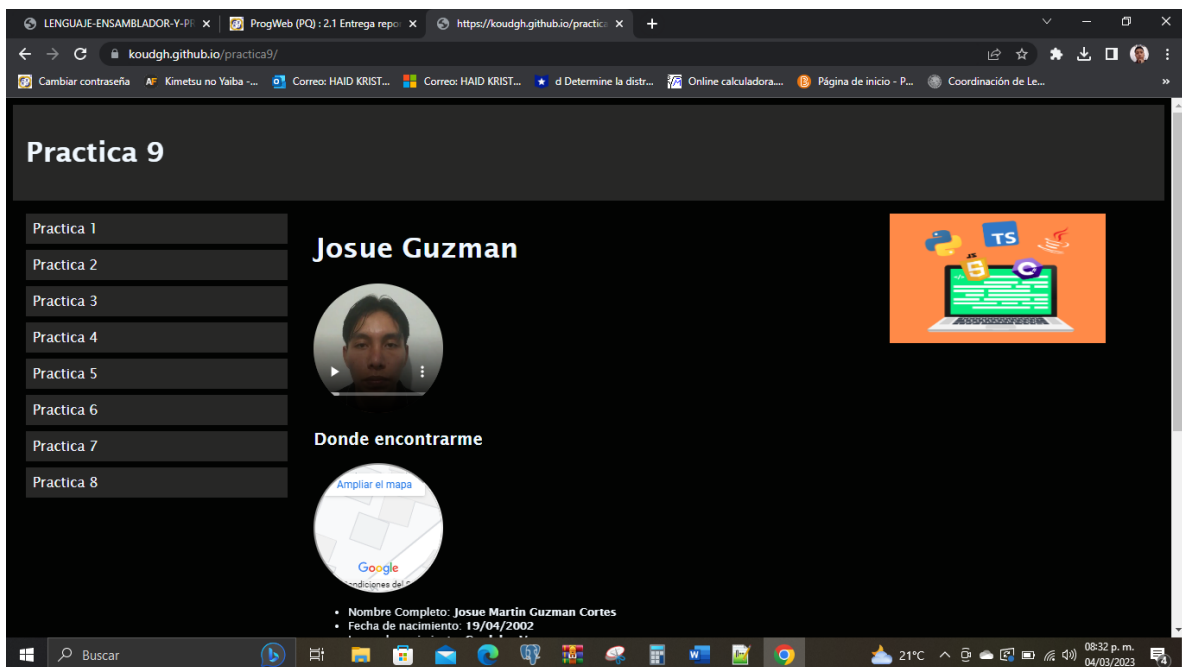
LENGUAJE-ENSAMBLADOR-Y-PF ×
ProgWeb (PQ) : 2.1 Entrega repo ×
https://koudgh.github.io/practica ×
+

koudgh.github.io/practica9/

Cambiar contraseña
Kimetsu no Yaiba -...
Correo: HAID KRIST...
Correo: HAID KRIST...
d Determine la distr...
Online calculadora...
Página de inicio - P...
Coordinación de Le...

Practica 9

Practica 1
Practica 2
Practica 3
Practica 4
Practica 5
Practica 6
Practica 7
Practica 8

Josue Guzman

Donde encontrarme

Ampliar el mapa

Google
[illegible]ondiciones del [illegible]

TS

- Nombre Completo: Josue Martin Guzman Cortes
- Fecha de nacimiento: 19/04/2002
- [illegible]

Buscar
21°C
08:32 p. m.
04/03/2023
4